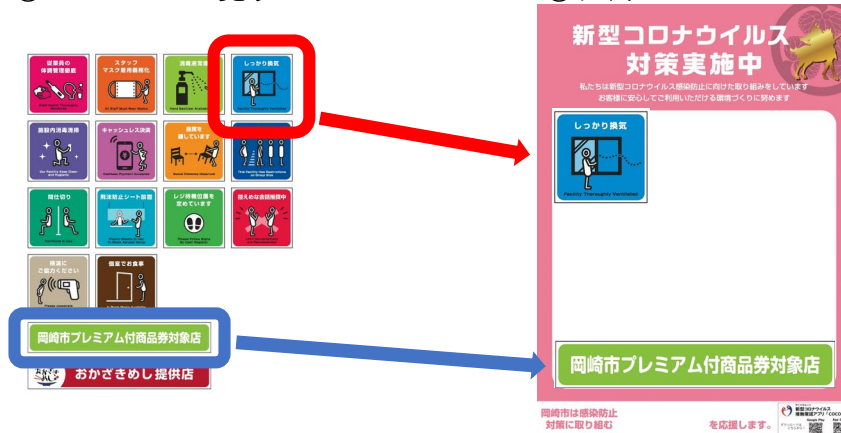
従業員の体調管理徹底

スタッフマスク着用義務化

消毒液常備

しっかり換気

施設内消毒清掃

キャッシュレス決済

座席を離しています

間仕切り

飛沫防止シート設置

レジ待機位置を定めています

控えめな会話推奨中

検温にご協力ください

個室でお食事

岡崎市プレミアム付商品券対象店

おかざきめし提供店

新型コロナウイルス
対策実施中

私たちは新型コロナウイルス感染防止に向けた取り組みをしています
お客様に安心してご利用いただける環境づくりに努めます

しっかり換気

Facility Thoroughly Ventilated

岡崎市プレミアム付商品券対象店

岡崎市は感染防止
対策に取り組む

を応援します。

新型コロナウイルス接触確認アプリ（COCOA）